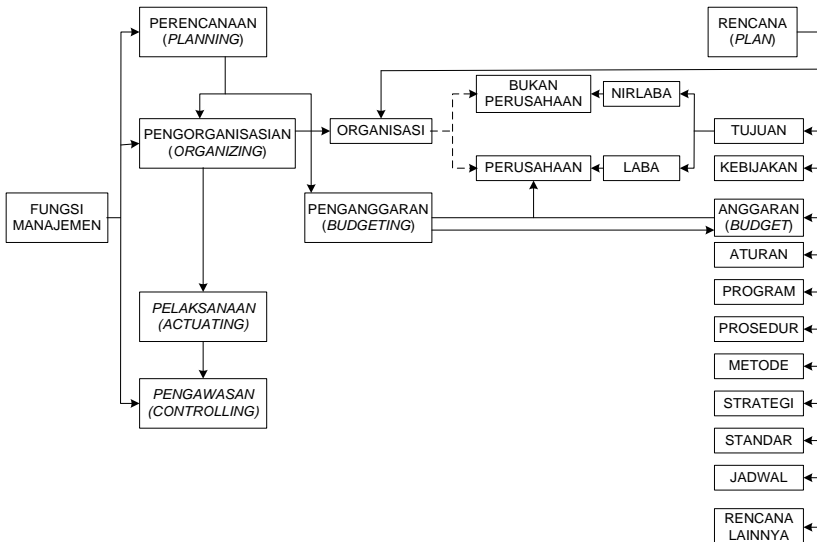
FUNGSI MANAJEMEN

PERENCANAAN (*PLANNING*)

PENGORGANISASIAN (*ORGANIZING*)

*PELAKSANAAN (ACTUATING)*

*PENGAWASAN (CONTROLLING)*

ORGANISASI

PENGANGGARAN (*BUDGETING*)

BUKAN PERUSAHAAN

PERUSAHAAN

NIRLABA

LABA

RENCANA (*PLAN*)

TUJUAN

KEBIJAKAN

ANGGARAN (*BUDGET*)

ATURAN

PROGRAM

PROSEDUR

METODE

STRATEGI

STANDAR

JADWAL

RENCANA LAINNYA